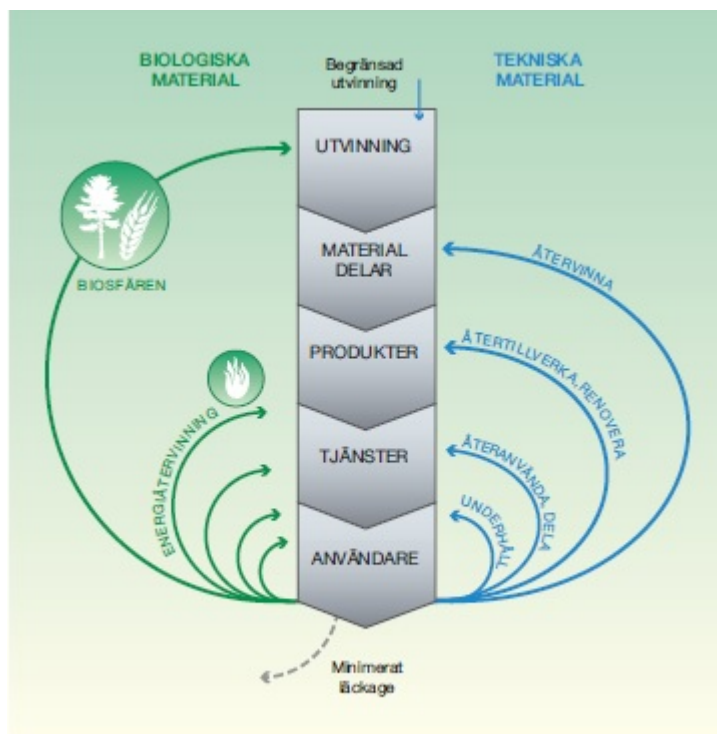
BIOLOGISKA MATERIAL

Begränsad utvinning

TEKNISKA MATERIAL

UTVINNING

MATERIAL DELAR

PRODUKTER

TJÄNSTER

ANVÄNDARE

BIOSFÄREN

ENERGIÅTERVINNING

ÅTERVINNA

ÅTERTILLVERKA, RENOVERA

ÅTERANVÄNDA, DELA

UNDERHÅLL

Minimerat läckage